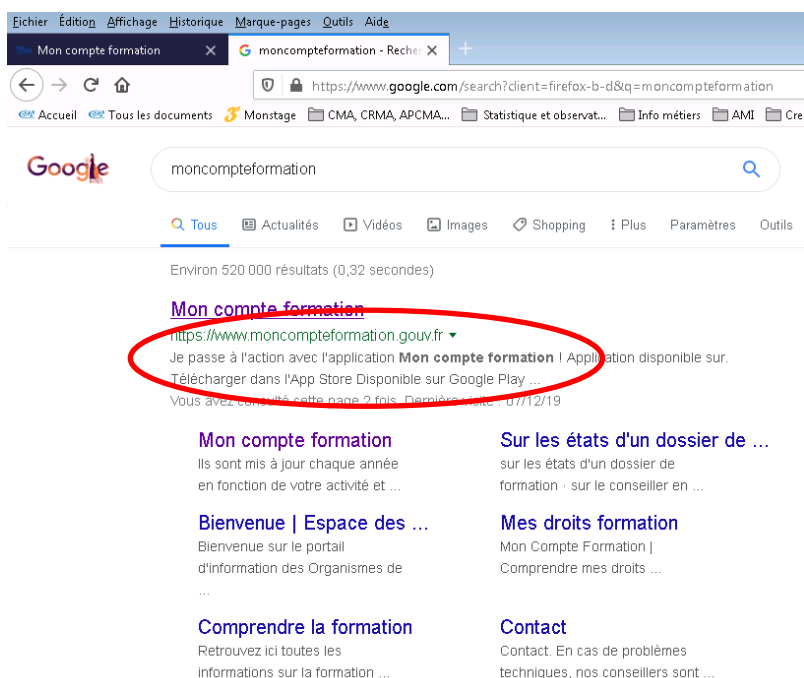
Fichier Édition Affichage Historique Marque-pages Outils Aide

Mon compte formation ✕ moncompteformation - Reche ✕ +

https://www.google.com/search?client=firefox-b-d&q=moncompteformation

Accueil Tous les documents Monstage CMA, CRMA, APCMA... Statistique et observat... Info métiers AMI Cre

Google

moncompteformation

Tous Actualités Vidéos Images Shopping Plus Paramètres Outils

Environ 520 000 résultats (0,32 secondes)

Mon compte formation
https://www.moncompteformation.gouv.fr
Je passe à l'action avec l'application **Mon compte formation** ! Application disponible sur. Télécharger dans l'App Store Disponible sur Google Play ...
Vous avez consulté cette page 2 fois. Dernière visite : 07/12/19

Mon compte formation
Ils sont mis à jour chaque année en fonction de votre activité et ...

Sur les états d'un dossier de ...
sur les états d'un dossier de formation · sur le conseiller en ...

Bienvenue | Espace des ...
Bienvenue sur le portail d'information des Organismes de ...

Mes droits formation
Mon Compte Formation | Comprendre mes droits ...

Comprendre la formation
Retrouvez ici toutes les informations sur la formation ...

Contact
Contact. En cas de problèmes techniques, nos conseillers sont ...